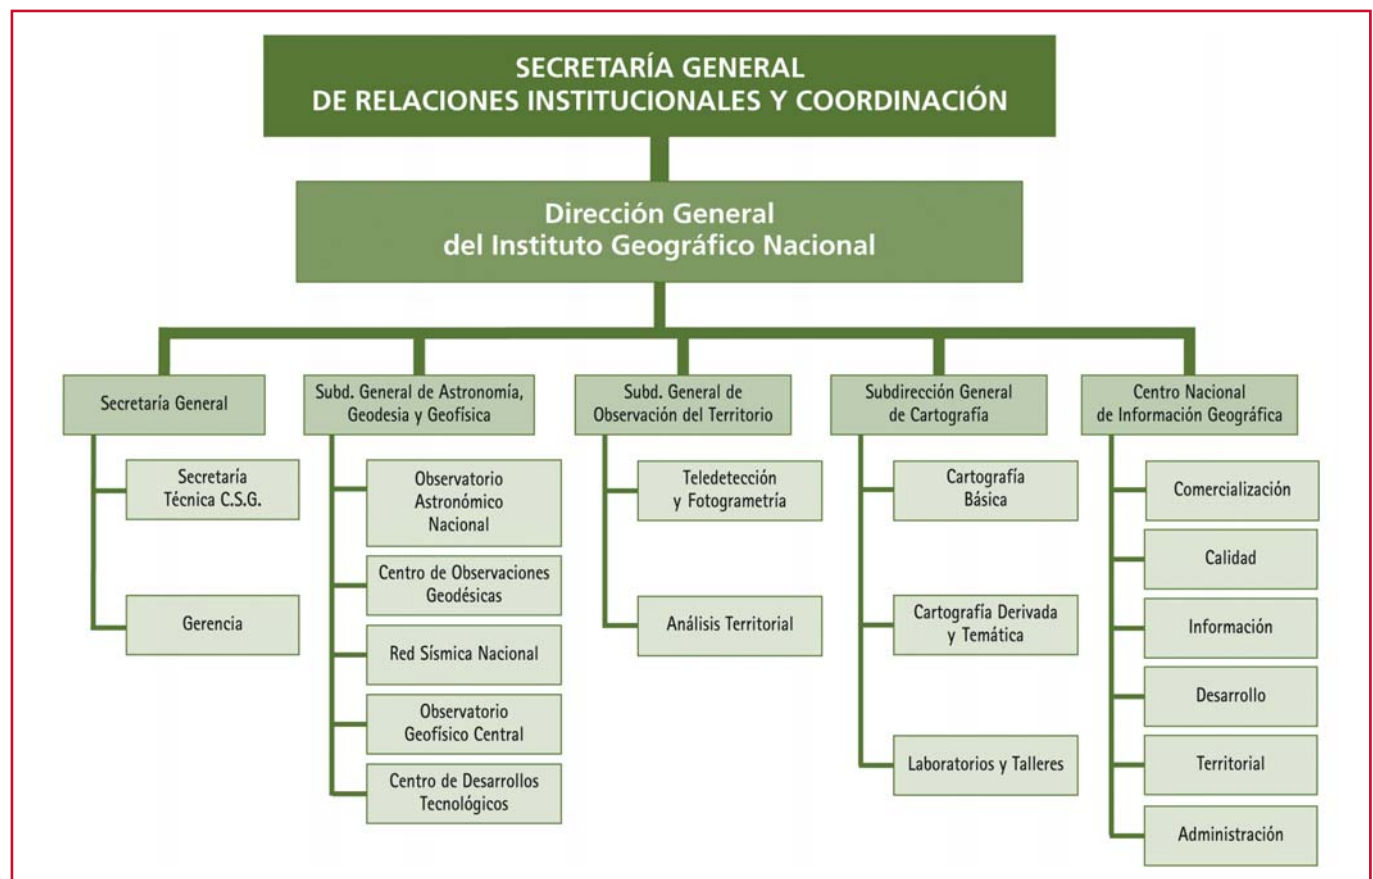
SECRETARÍA GENERAL
DE RELACIONES INSTITUCIONALES Y COORDINACIÓN

Dirección General
del Instituto Geográfico Nacional

Secretaría General

Secretaría Técnica C.S.G.

Gerencia

Subd. General de Astronomía, Geodesia y Geofísica

Observatorio Astronómico Nacional

Centro de Observaciones Geodésicas

Red Sísmica Nacional

Observatorio Geofísico Central

Centro de Desarrollos Tecnológicos

Subd. General de Observación del Territorio

Teledetección y Fotogrametría

Análisis Territorial

Subdirección General de Cartografía

Cartografía Básica

Cartografía Derivada y Temática

Laboratorios y Talleres

Centro Nacional de Información Geográfica

Comercialización

Calidad

Información

Desarrollo

Territorial

Administración